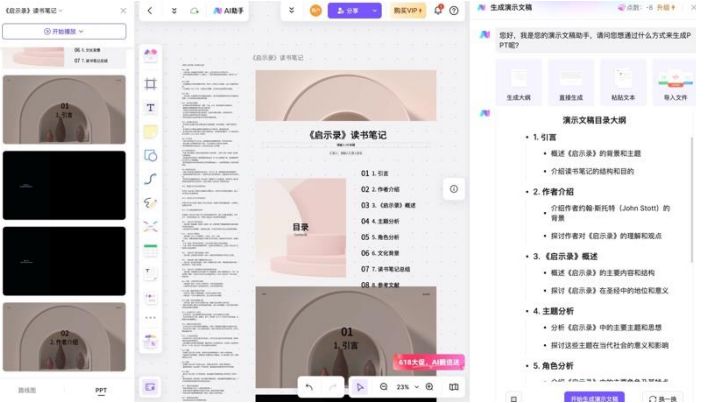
《启示录》读书笔记
开始播放
06 6. 文化背景
07 7. 读书笔记总结
01
1. 引言
02
2. 作者介绍
AI助手
分享
购买VIP
《启示录》读书笔记
《启示录》读书笔记
01 1. 引言
02 2. 作者介绍
03 3. 《启示录》概述
04 4. 主题分析
05 5. 角色分析
06 6. 文化背景
07 7. 读书笔记总结
08 8. 参考文献
目录
01
1. 引言
618大促，AI疯狂送
23%
思维图
PPT
生成演示文稿
点数: -8 件推
您好，我是您的演示文稿助手，请问您想通过什么方式来生成PPT呢？
生成大纲
直接生成
粘贴文本
导入文件
演示文稿目录大纲
1. 引言
概述《启示录》的背景和主题
介绍读书笔记的结构和目的
2. 作者介绍
介绍作者约翰·斯托特（John Stott）的背景
探讨作者对《启示录》的理解和观点
3. 《启示录》概述
概述《启示录》的主要内容和结构
探讨《启示录》在圣经中的地位和意义
4. 主题分析
分析《启示录》中的主要主题和思想
探讨这些主题在当代社会的意义和影响
5. 角色分析
开始生成演示文稿
换一换